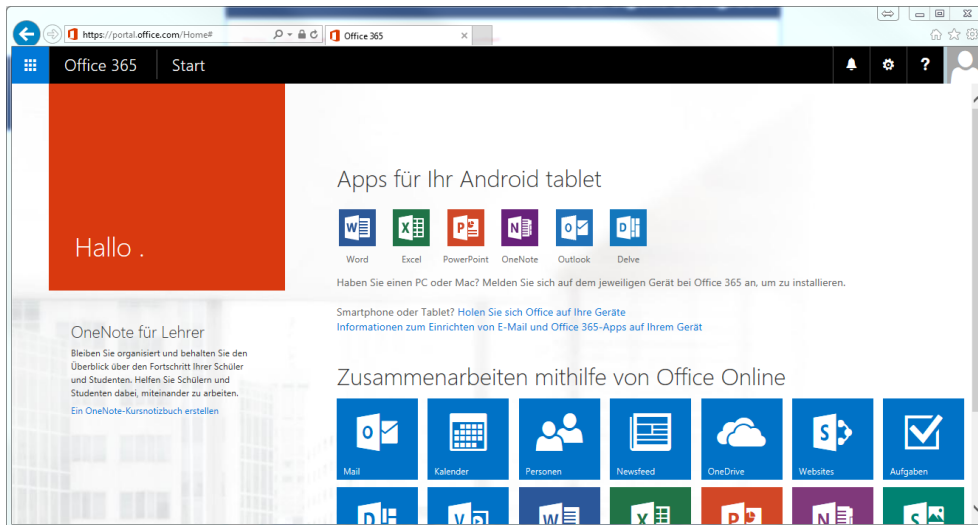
https://portal.office.com/Home#

Office 365

Office 365 Start

Hallo .

OneNote für Lehrer

Bleiben Sie organisiert und behalten Sie den Überblick über den Fortschritt Ihrer Schüler und Studenten. Helfen Sie Schülern und Studenten dabei, miteinander zu arbeiten.

Ein OneNote-Kursnotizbuch erstellen

Apps für Ihr Android tablet

Word Excel PowerPoint OneNote Outlook Delve

Haben Sie einen PC oder Mac? Melden Sie sich auf dem jeweiligen Gerät bei Office 365 an, um zu installieren.

Smartphone oder Tablet? Holen Sie sich Office auf Ihre Geräte
Informationen zum Einrichten von E-Mail und Office 365-Apps auf Ihrem Gerät

Zusammenarbeiten mithilfe von Office Online

Mail Kalender Personen Newsfeed OneDrive Websites Aufgaben